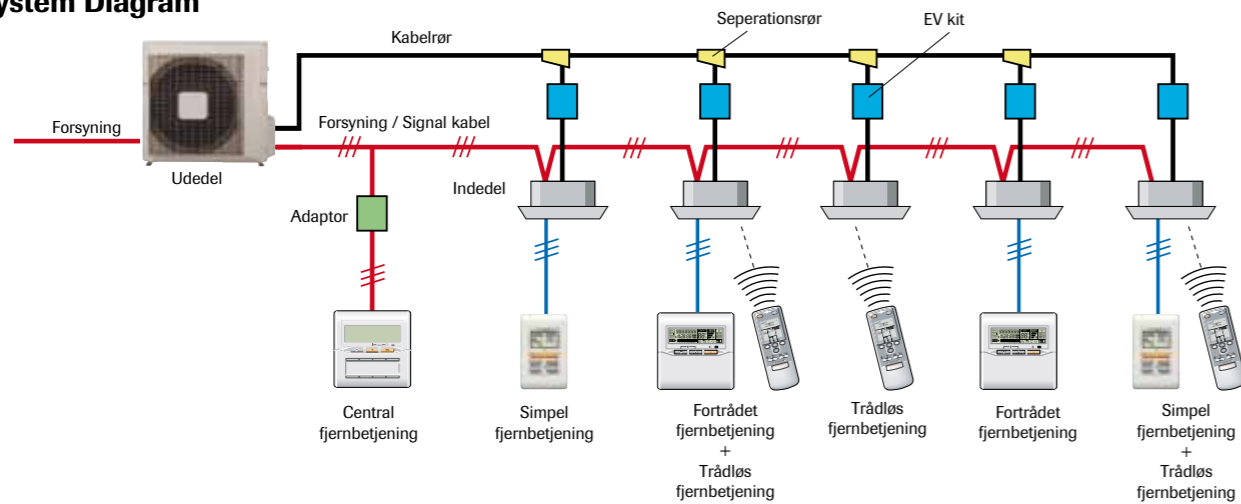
ystem Diagram

Kabelrør

Seperationsrør

EV kit

Forsyning

Forsyning / Signal kabel

Udedel

Indedel

Adaptor

Central fjernbetjening

Simpel fjernbetjening

Fortrådet fjernbetjening + Trådløs fjernbetjening

Trådløs fjernbetjening

Fortrådet fjernbetjening

Simpel fjernbetjening + Trådløs fjernbetjening